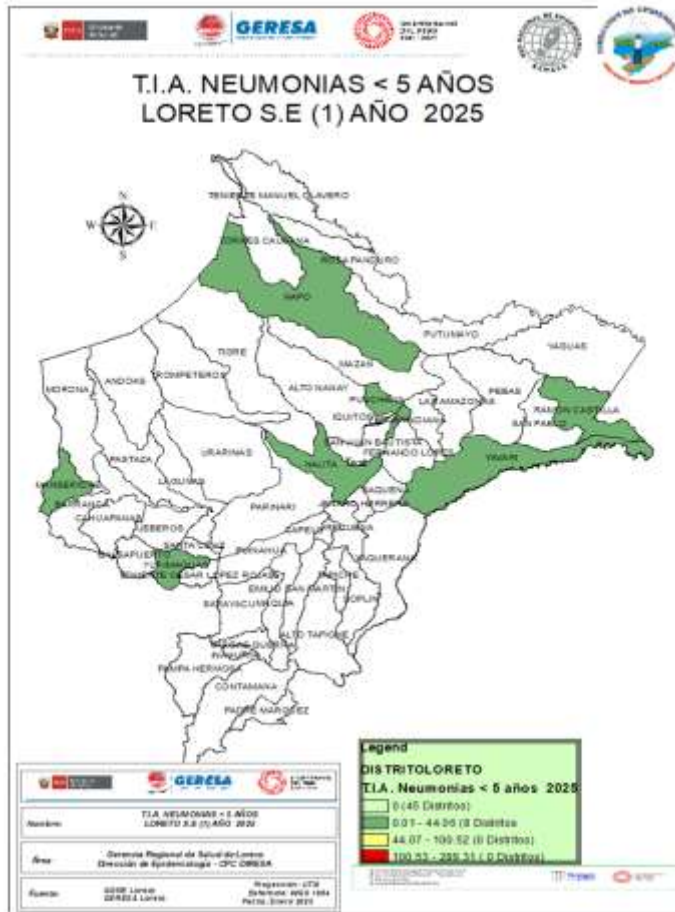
GERESA

T.I.A. NEUMONIAS < 5 AÑOS
LORETO S.E (1) AÑO 2025

N
W E
S

TENIENTE MANUEL CLAVERO
TORRES CAUSANA
ROSA PANDURO
NAPO
PUTUMAYO
YAGUAS
TIGRE
MAZAN
TROMPETEROS
ANDOAS
ALTO NANAY
PEBAS
MORONA
PUNCHANA
LAS AMAZONAS
RAMON CASTILLA
IQUITOS
BELEN
SAN PABLO
SAN JUAN BAUTISTA
FERNANDO LORES
YAVARI
PASTAZA
URARINAS
NAUTA
MANSERICHE
LAGUNAS
BARRANCA
SAQUENA
CAHUAPANAS
PARINARI
JEBEROS
CAPELO
REQUENA
SANTA CRUZ
JENARO HERRERA
YURIMAGUAS
TENIENTE CESAR LOPEZ ROJAS
BALSAPUERTO
EMILIO SAN MARTIN
SOPLIN
YAQUERANA
SARAYACU
ALTO TAPICHE
PAMPA HERMOSA
CONTAMANA
PADRE MARQUEZ

T.I.A. NEUMONIAS < 5 AÑOS
LORETO S.E (1) AÑO 2025

Nombre
Área
Gerencia Regional de Salud de Loreto
Dirección de Epidemiología - CPC GERESA
Fuente:
Proyección: UTM
Datum: WGS 1984
Fecha: Enero 2025

Legend
DISTRITOLORETO
T.I.A. Neumonias < 5 años 2025
0 (45 Distritos)
0.01 - 44.06 (8 Distritos)
44.07 - 100.52 (0 Distritos)
100.53 - 288.31 ( 0 Distritos)